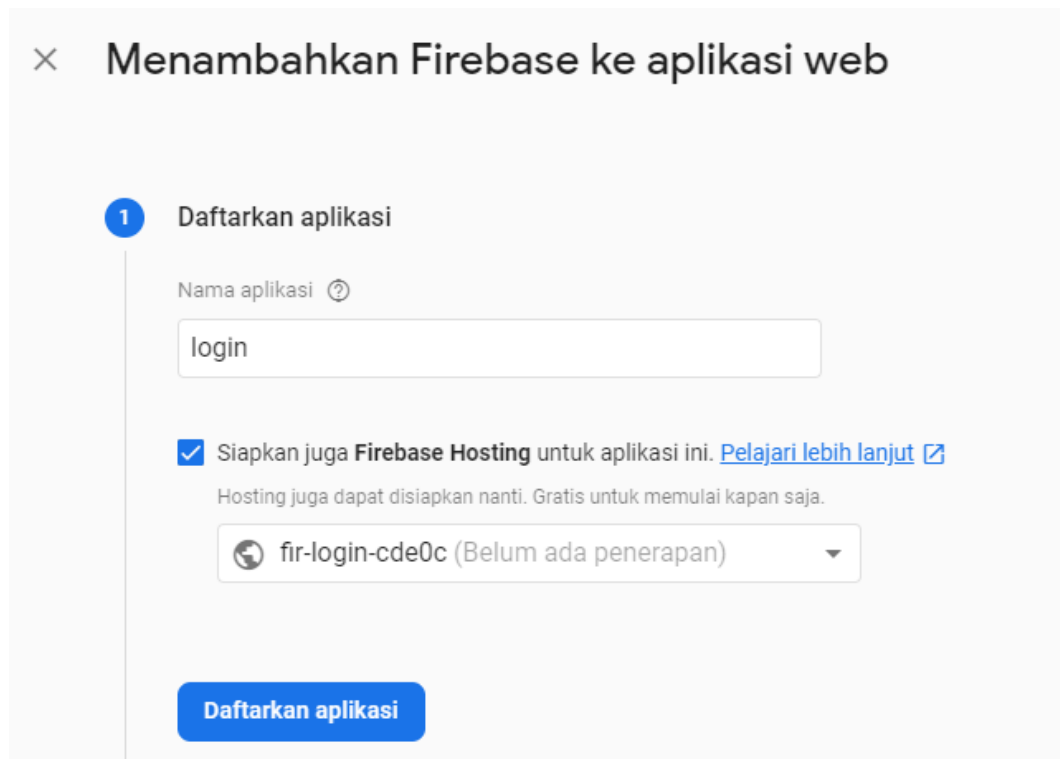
× Menambahkan Firebase ke aplikasi web

1 Daftarkan aplikasi

Nama aplikasi

login

Siapkan juga **Firebase Hosting** untuk aplikasi ini. Pelajari lebih lanjut

Hosting juga dapat disiapkan nanti. Gratis untuk memulai kapan saja.

fir-login-cde0c (Belum ada penerapan)

Daftarkan aplikasi